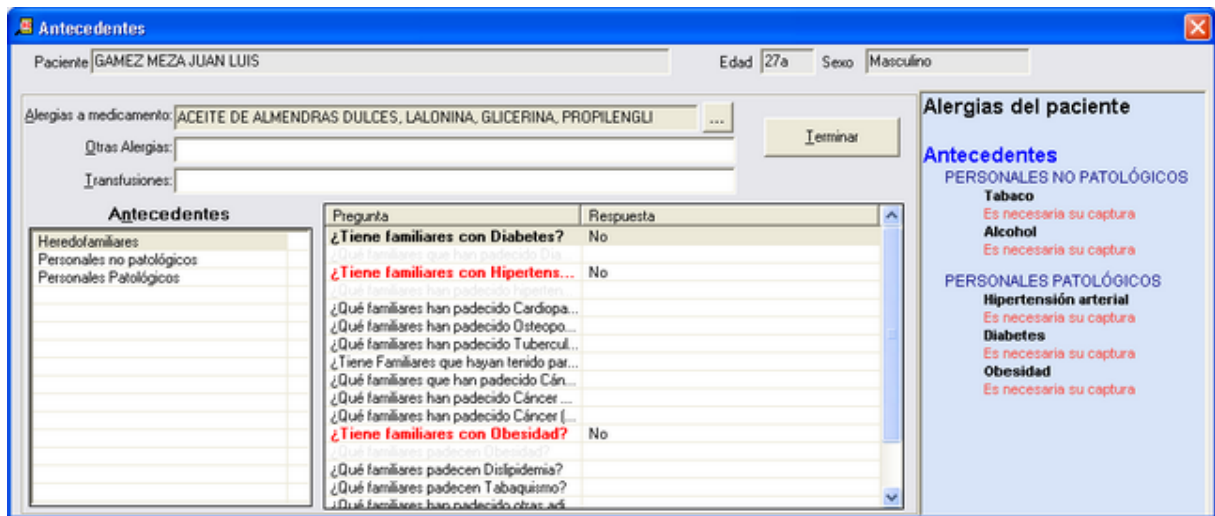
Antecedentes

Paciente GAMEZ MEZA JUAN LUIS

Edad 27a

Sexo Masculino

Alergias a medicamento: ACEITE DE ALMENDRAS DULCES, LALONINA, GLICERINA, PROPILENGLI ...

Terminar

Otras Alergias:

Transfusiones:

Antecedentes

Heredofamiliares
Personales no patológicos
Personales Patológicos

| Pregunta | Respuesta |
|---|---|
| ¿Tiene familiares con Diabetes? | No |
| ¿Que familiares que han padecido Dia... | |
| ¿Tiene familiares con Hipertens... | No |
| ¿Que familiares han padecido hiperten... | |
| ¿Qué familiares han padecido Cardiopa... | |
| ¿Qué familiares han padecido Osteopo... | |
| ¿Qué familiares han padecido Tubercul... | |
| ¿Tiene Familiares que hayan tenido par... | |
| ¿Qué familiares que han padecido Cán... | |
| ¿Qué familiares han padecido Cáncer ... | |
| ¿Qué familiares han padecido Cáncer (... | |
| ¿Tiene familiares con Obesidad? | No |
| ¿Que familiares padecen Obesidad? | |
| ¿Qué familiares padecen Dislipidemia? | |
| ¿Qué familiares padecen Tabaquismo? | |
| ¿Qué familiares han padecido otras adi... | |

Alergias del paciente

Antecedentes
PERSONALES NO PATOLÓGICOS
Tabaco
Es necesaria su captura
Alcohol
Es necesaria su captura
PERSONALES PATOLÓGICOS
Hipertensión arterial
Es necesaria su captura
Diabetes
Es necesaria su captura
Obesidad
Es necesaria su captura